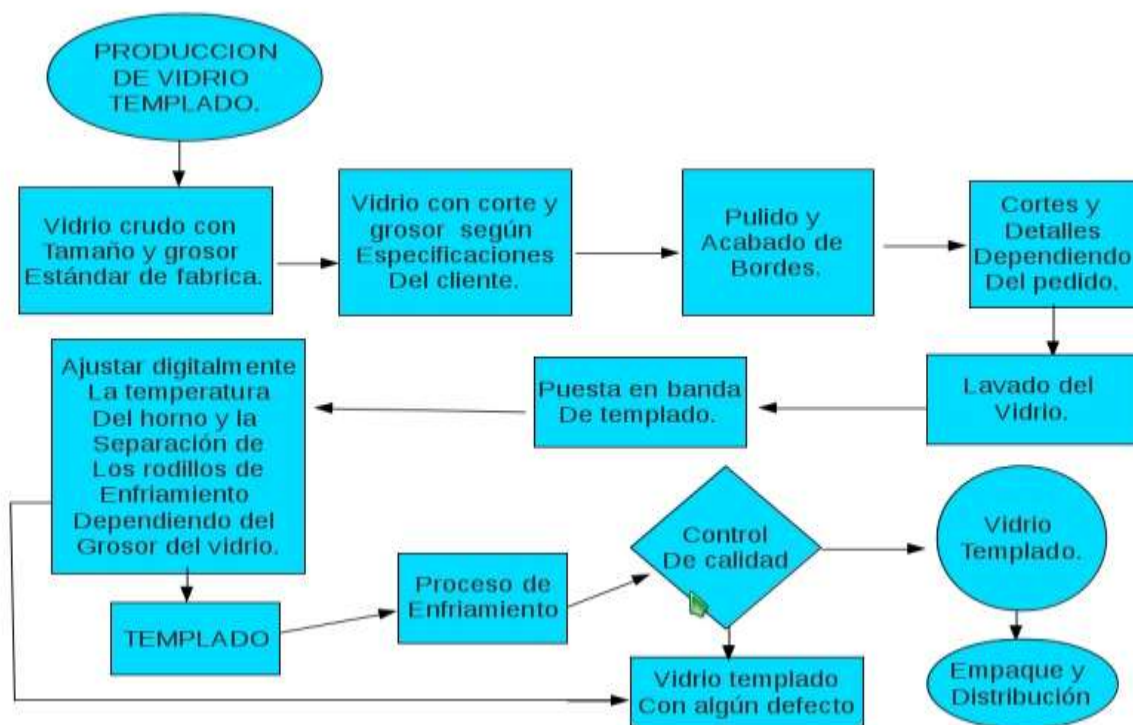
PRODUCCION DE VIDRIO TEMPLADO.

Vidrio crudo con Tamaño y grosor Estándar de fabrica.

Vidrio con corte y grosor según Especificaciones Del cliente.

Pulido y Acabado de Bordes.

Cortes y Detalles Dependiendo Del pedido.

Lavado del Vidrio.

Puesta en banda De templado.

Ajustar digitalmente La temperatura Del horno y la Separación de Los rodillos de Enfriamiento Dependiendo del Grosor del vidrio.

TEMPLADO

Proceso de Enfriamiento

Control De calidad

Vidrio Templado.

Empaque y Distribución

Vidrio templado Con algún defecto